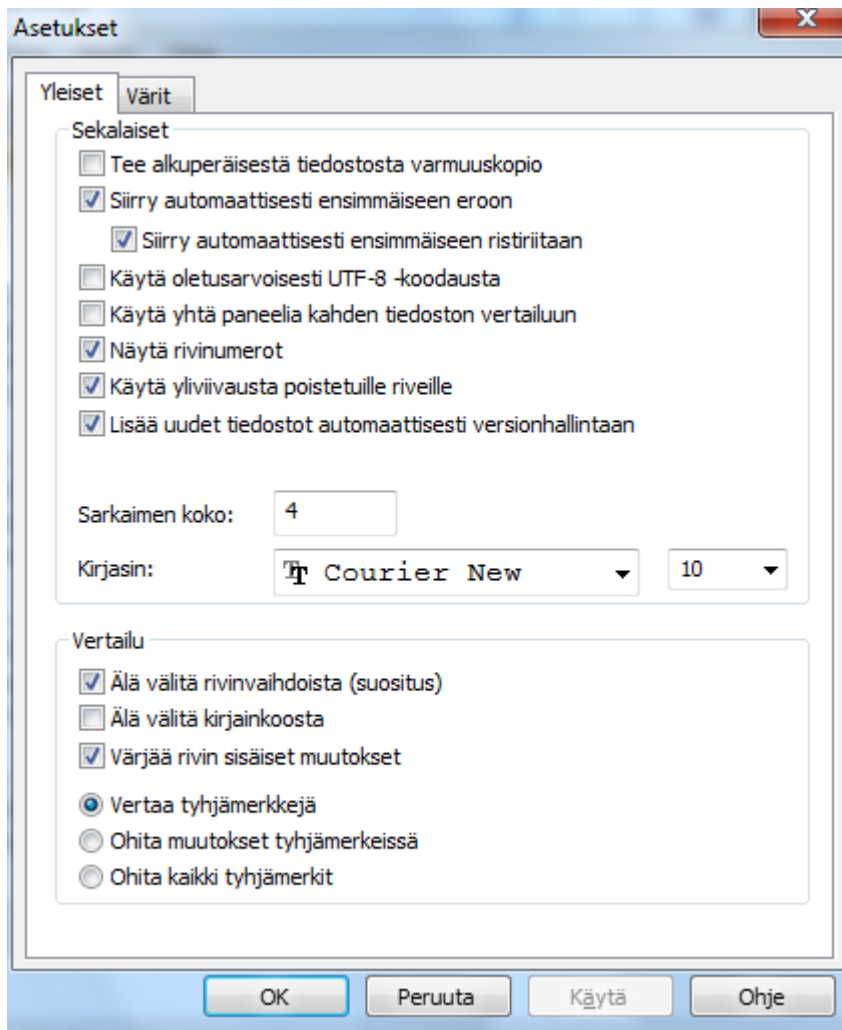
Asetukset

Yleiset
Värit

Sekalaiset
Tee alkuperäisestä tiedostosta varmuuskopio
Siirry automaattisesti ensimmäiseen eroon
Siirry automaattisesti ensimmäiseen ristiriitaan
Käytä oletusarvoisesti UTF-8 -koodausta
Käytä yhtä paneelia kahden tiedoston vertailuun
Näytä rivinumerot
Käytä yliviivausta poistetuille riveille
Lisää uudet tiedostot automaattisesti versionhallintaan

Sarkaimen koko: 4
Kirjasin: Courier New 10

Vertailu
Älä välitä rivinvaihdoista (suositus)
Älä välitä kirjainkoosta
Värjää rivin sisäiset muutokset

Vertaa tyhjämerkkejä
Ohita muutokset tyhjämerkeissä
Ohita kaikki tyhjämerkit

OK
Peruuta
Käytä
Ohje